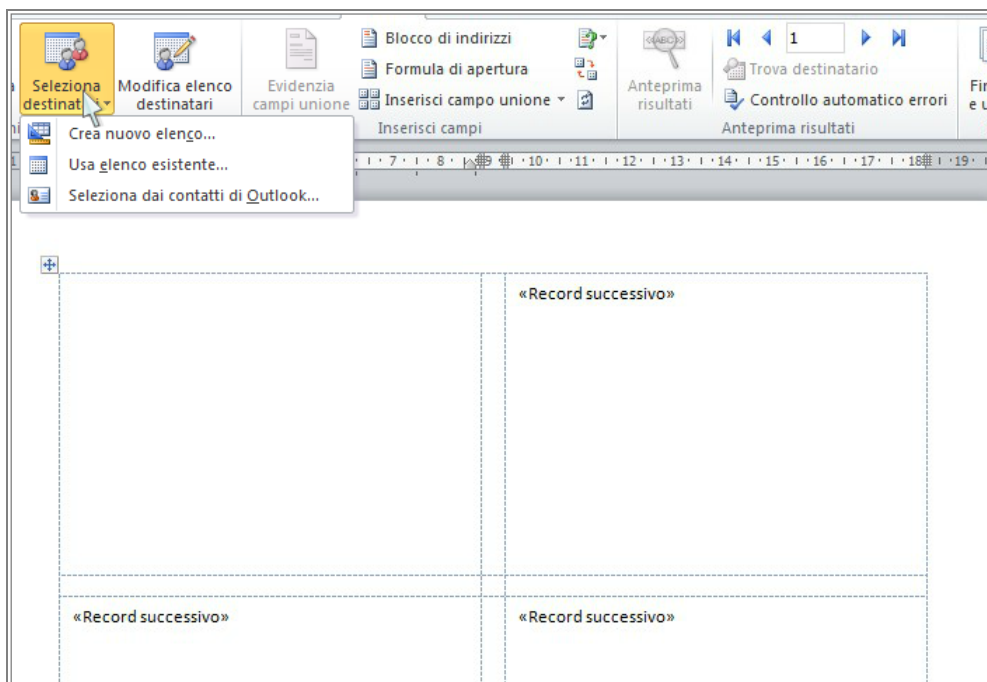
a
Seleziona destinatari
Modifica elenco destinatari
Evidenzia campi unione
Blocco di indirizzi
Formula di apertura
Inserisci campo unione
Inserisci campi
Anteprima risultati
1
Trova destinatario
Controllo automatico errori
Anteprima risultati
Fir e u
Crea nuovo elenco...
Usa elenco esistente...
Seleziona dai contatti di Outlook...
7 · 8 · 9 · 10 · 11 · 12 · 13 · 14 · 15 · 16 · 17 · 18 · 19

«Record successivo»

«Record successivo»

«Record successivo»